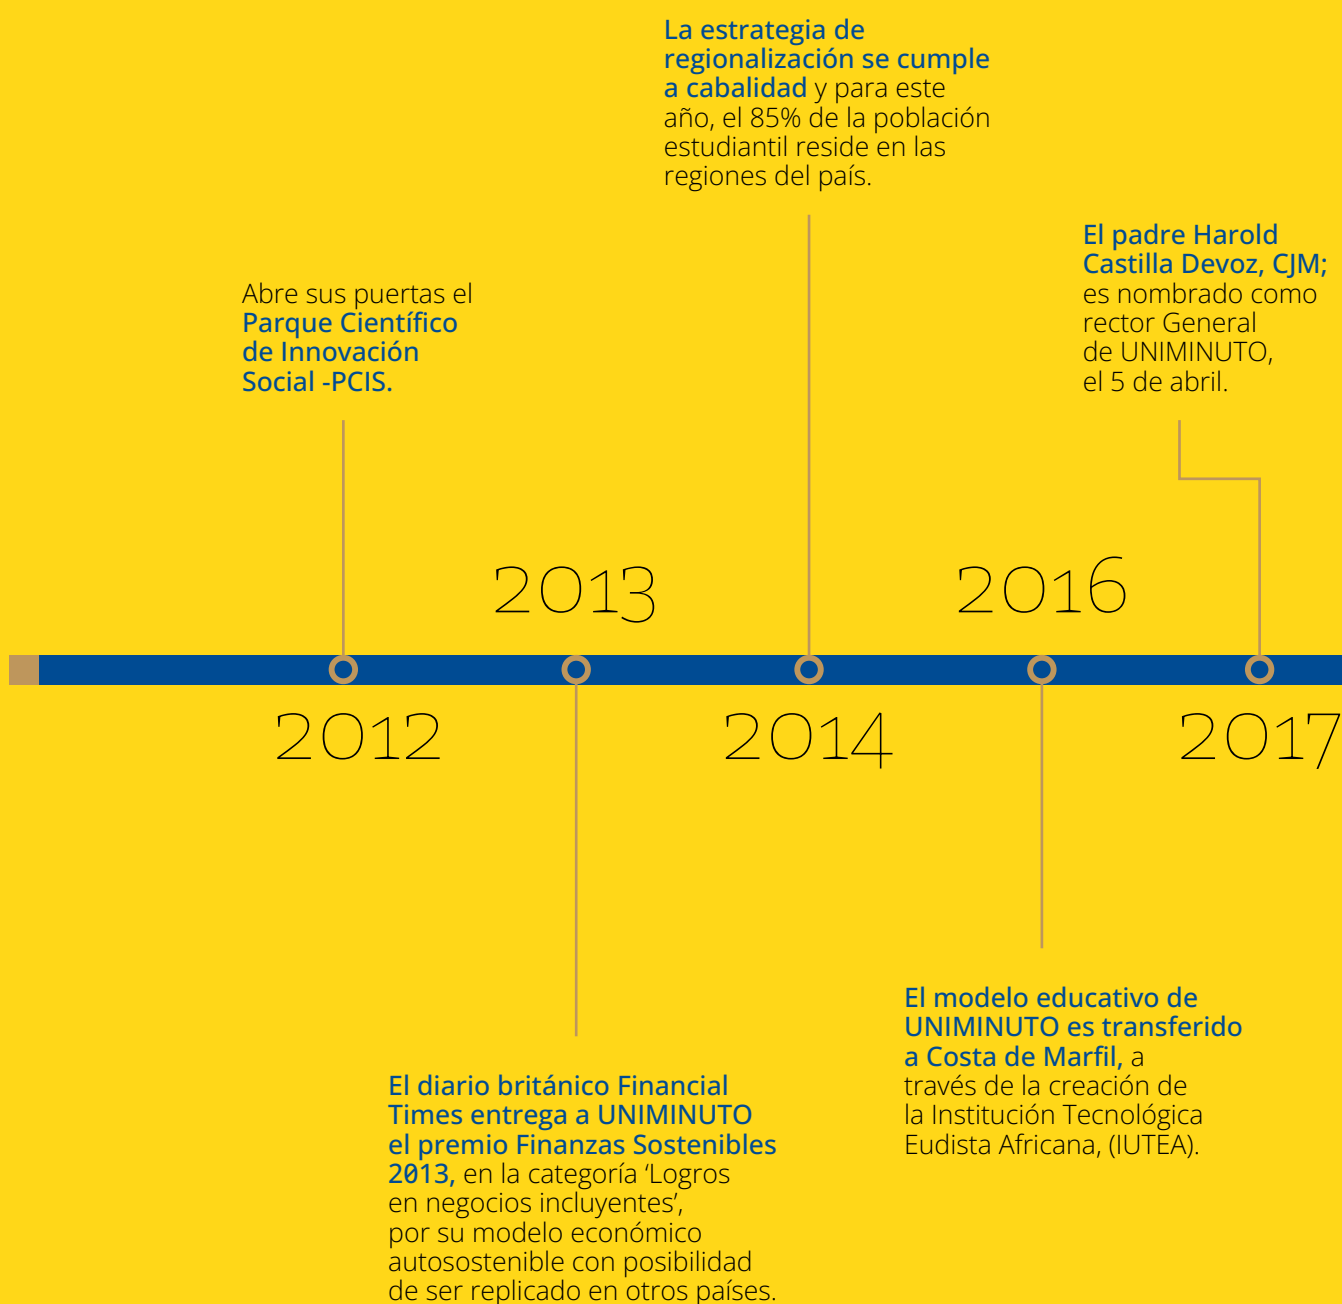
La estrategia de regionalización se cumple a cabalidad y para este año, el 85% de la población estudiantil reside en las regiones del país.

El padre Harold Castilla Devoz, CJM; es nombrado como rector General de UNIMINUTO, el 5 de abril.

Abre sus puertas el Parque Científico de Innovación Social -PCIS.

2013

2016

2012

2014

2017

El modelo educativo de UNIMINUTO es transferido a Costa de Marfil, a través de la creación de la Institución Tecnológica Eudista Africana, (IUTEA).

El diario británico Financial Times entrega a UNIMINUTO el premio Finanzas Sostenibles 2013, en la categoría 'Logros en negocios incluyentes', por su modelo económico autosostenible con posibilidad de ser replicado en otros países.